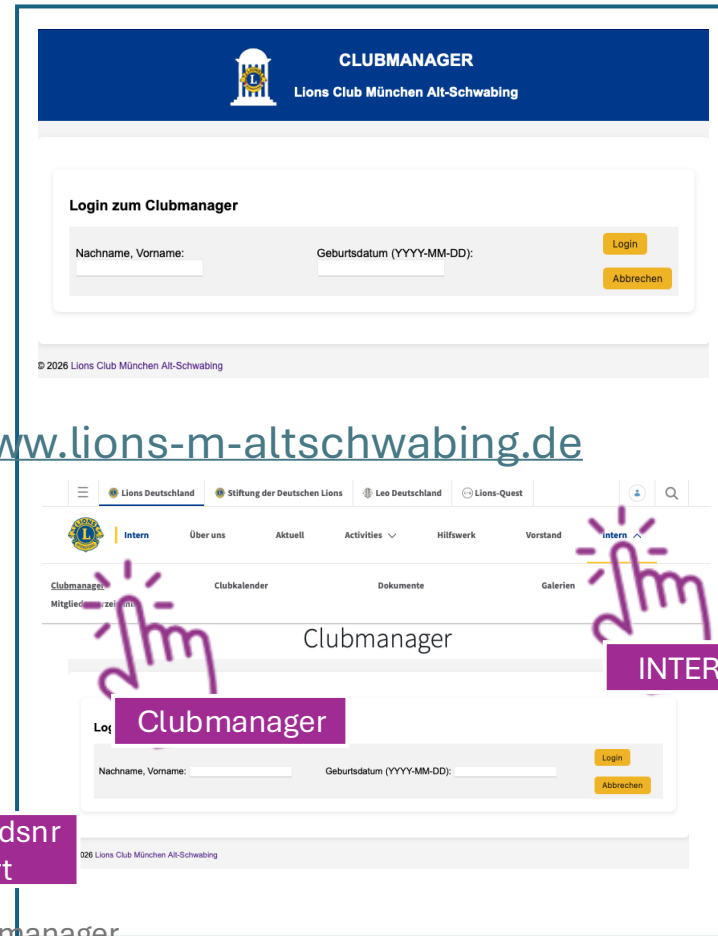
CLUBMANAGER
Lions Club München Alt-Schwabing

Login zum Clubmanager

Nachname, Vorname:

Geburtsdatum (YYYY-MM-DD):

Login

Abbrechen

© 2026 Lions Club München Alt-Schwabing

ww.lions-m-altschwabing.de

Lions Deutschland | Stiftung der Deutschen Lions | Leo Deutschland | Lions-Quest

Intern | Über uns | Aktuell | Activities | Hilfswerk | Vorstand | Intern

Clubmanager | Clubkalender | Dokumente | Galerien

Mitglied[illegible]zei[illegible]

Clubmanager

INTER

Lo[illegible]

Clubmanager

Nachname, Vorname:

Geburtsdatum (YYYY-MM-DD):

Login

Abbrechen

dsnr
t

026 Lions Club München Alt-Schwabing

manager